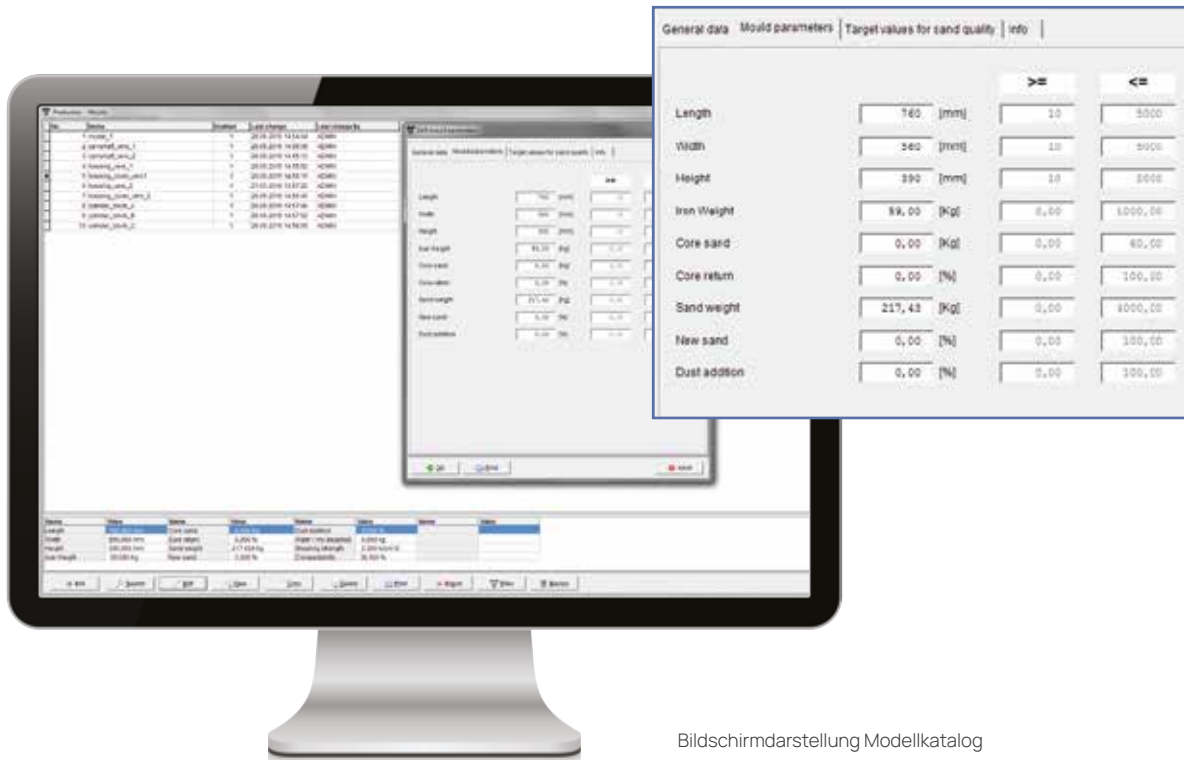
General data | Mould parameters | Target values for sand quality | Info

| | | | >= | <= |
|---|---|---|---|---|
| Length | 760 | [mm] | 10 | 5000 |
| Width | 560 | [mm] | 10 | 5000 |
| Height | 390 | [mm] | 10 | 5000 |
| Iron Weight | 59,00 | [Kg] | 0,00 | 1000,00 |
| Core sand | 0,00 | [Kg] | 0,00 | 40,00 |
| Core return | 0,00 | [%] | 0,00 | 100,00 |
| Sand weight | 217,43 | [Kg] | 0,00 | 4000,00 |
| New sand | 0,00 | [%] | 0,00 | 100,00 |
| Dust addition | 0,00 | [%] | 0,00 | 100,00 |

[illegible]

Bildschirmdarstellung Modellkatalog